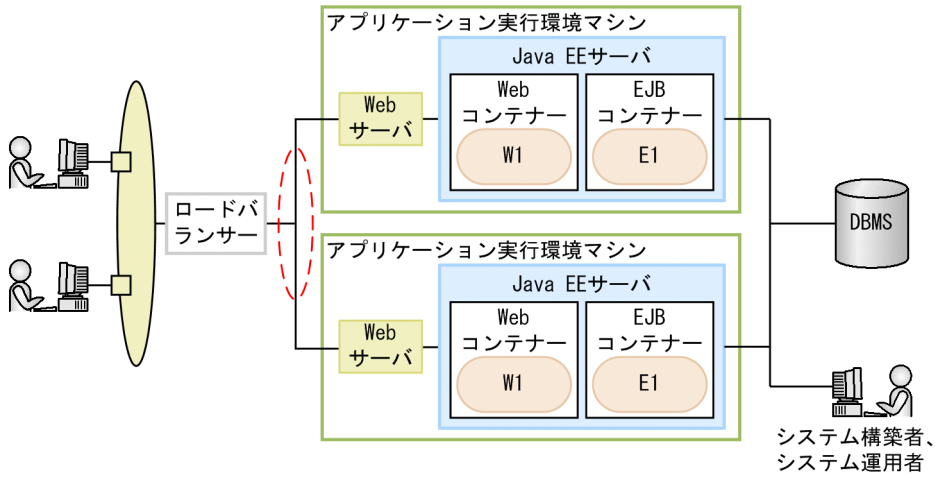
アプリケーション実行環境マシン

Java EEサーバ

Web
コンテナー

W1

EJB
コンテナー

E1

Web
サーバ

ロードバ
ランサー

アプリケーション実行環境マシン

Java EEサーバ

Web
コンテナー

W1

EJB
コンテナー

E1

Web
サーバ

DBMS

システム構築者、
システム運用者